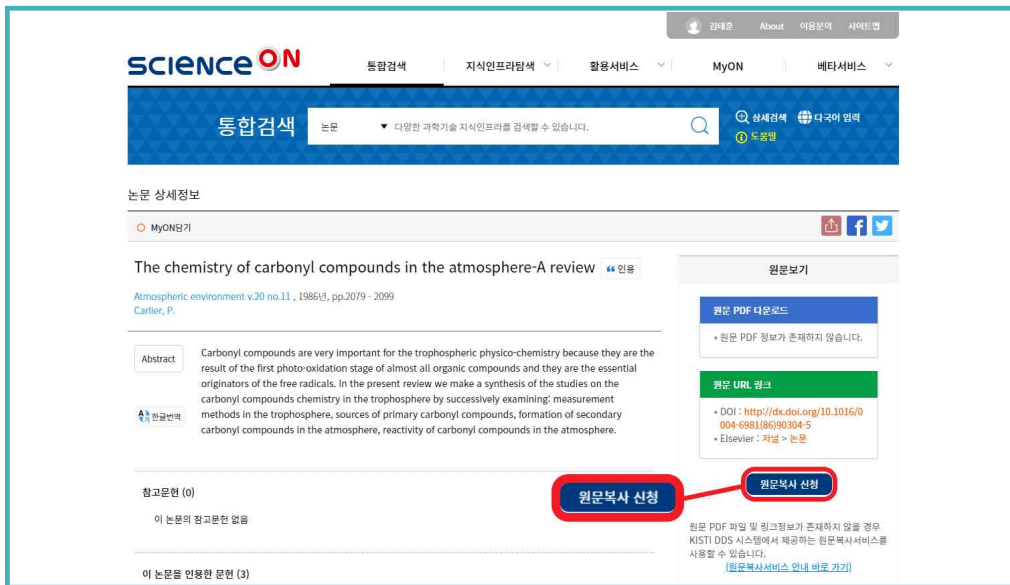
김태훈 About 이용문의 사이트맵

SCIENCE ON

통합검색 지식인프라탐색 활용서비스 MyON 베타서비스

통합검색 논문 ▼ 다양한 과학기술 지식인프라를 검색할 수 있습니다.

상세검색 다국어 입력 도움말

논문 상세정보

MyON담기

The chemistry of carbonyl compounds in the atmosphere-A review 인용

Atmospheric environment v.20 no.11 , 1986년, pp.2079 - 2099
Carlier, P.

Abstract

한글번역

Carbonyl compounds are very important for the trophospheric physico-chemistry because they are the result of the first photo-oxidation stage of almost all organic compounds and they are the essential originators of the free radicals. In the present review we make a synthesis of the studies on the carbonyl compounds chemistry in the trophosphere by successively examining: measurement methods in the trophosphere, sources of primary carbonyl compounds, formation of secondary carbonyl compounds in the atmosphere, reactivity of carbonyl compounds in the atmosphere.

참고문헌 (0)

이 논문의 참고문헌 없음

이 논문을 인용한 문헌 (3)

원문복사 신청

원문보기

원문 PDF 다운로드

• 원문 PDF 정보가 존재하지 않습니다.

원문 URL 링크

• DOI : http://dx.doi.org/10.1016/0004-6981(86)90304-5
• Elsevier : 저널 > 논문

원문복사 신청

원문 PDF 파일 및 링크정보가 존재하지 않을 경우 KISTI DDS 시스템에서 제공하는 원문복사서비스를 사용할 수 있습니다.
(원문복사서비스 안내 바로 가기)